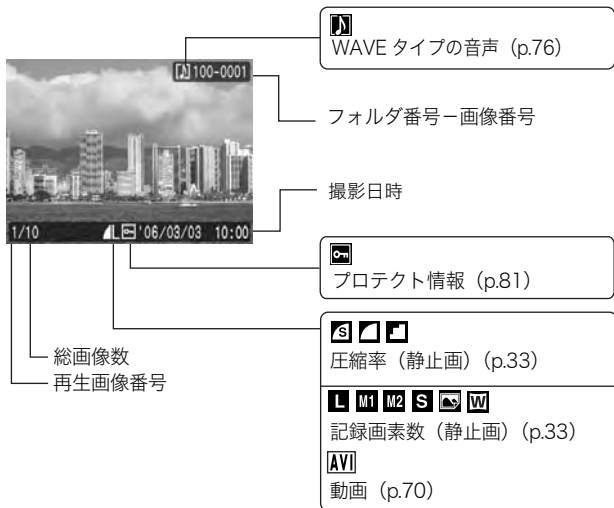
100-0001

1/10 L '06/03/03 10:00

WAVE タイプの音声（p.76）

フォルダ番号－画像番号

撮影日時

プロテクト情報（p.81）

S

圧縮率（静止画）（p.33）

L M1 M2 S W

記録画素数（静止画）（p.33）

AVI

動画（p.70）

総画像数

再生画像番号